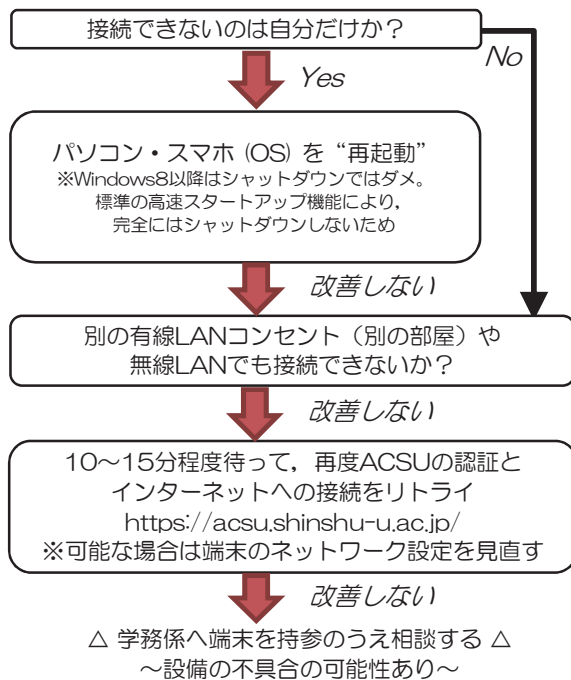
接続できないのは自分だけか？

No

Yes

パソコン・スマホ (OS) を“再起動”
※Windows8以降はシャットダウンではダメ。
標準の高速スタートアップ機能により，
完全にはシャットダウンしないため

改善しない

別の有線LANコンセント（別の部屋）や
無線LANでも接続できないか？

改善しない

10〜15分程度待って，再度ACSUの認証と
インターネットへの接続をリトライ
https://acsu.shinshu-u.ac.jp/
※可能な場合は端末のネットワーク設定を見直す

改善しない

△ 学務係へ端末を持参のうえ相談する △
〜設備の不具合の可能性あり〜